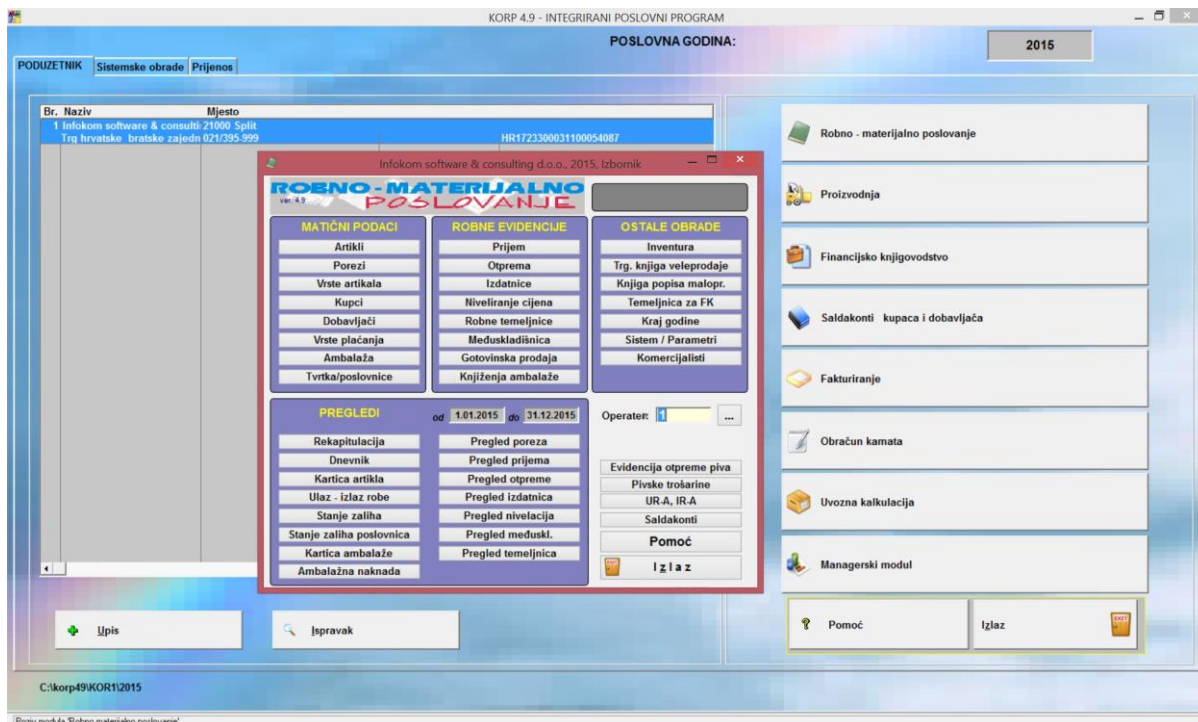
KORP 4.9 - INTEGRIRANI POSLOVNI PROGRAM

POSLOVNA GODINA: 2015

PODUZETNIK | Sistemske obrade | Prijenos

| Br. | Naziv | Mjesto | |
|---|---|---|---|
| 1 | Infokom software & consulti | 21000 Split | |
| | Trg hrvatske bratske zajedn | 021/395.999 | HR1723300031100054087 |

Infokom software & consulting d.o.o., 2015, Izbornik

ROBNO - MATERIJALNO POSLOVANJE
ver. 4.9

MATIČNI PODACI
Artikli
Porezi
Vrste artikala
Kupci
Dobavljači
Vrste plaćanja
Ambalaža
Tvrtka/poslovnice

ROBNE EVIDENCIJE
Prijem
Otprema
Izdatnice
Niveliranje cijena
Robne temeljnice
Međuskladišnica
Gotovinska prodaja
Knjiženja ambalaže

OSTALE OBRADE
Inventura
Trg. knjiga veleprodaje
Knjiga popisa malopr.
Temeljnica za FK
Kraj godine
Sistem / Parametri
Komercijalisti

PREGLEDI
od 1.01.2015 do 31.12.2015
Rekapitulacija
Dnevnik
Kartica artikla
Ulaz - izlaz robe
Stanje zaliha
Stanje zaliha poslovnica
Kartica ambalaže
Ambalažna naknada
Pregled poreza
Pregled prijema
Pregled otpreme
Pregled izdatnica
Pregled nivelacija
Pregled međuskl.
Pregled temeljnica

Operater: 1 ...
Evidencija otpreme piva
Pivske trošarine
UR-A, IR-A
Saldakonti
Pomoć
EXIT Izlaz

Robno - materijalno poslovanje
Proizvodnja
Financijsko knjigovodstvo
Saldakonti kupaca i dobavljača
Fakturiranje
Obračun kamata
Uvozna kalkulacija
Managerski modul
Pomoć
Izlaz EXIT

Upis
Ispravak

C:\korp49\KOR1\2015

Poziv modula 'Robno materijalno poslovanje'